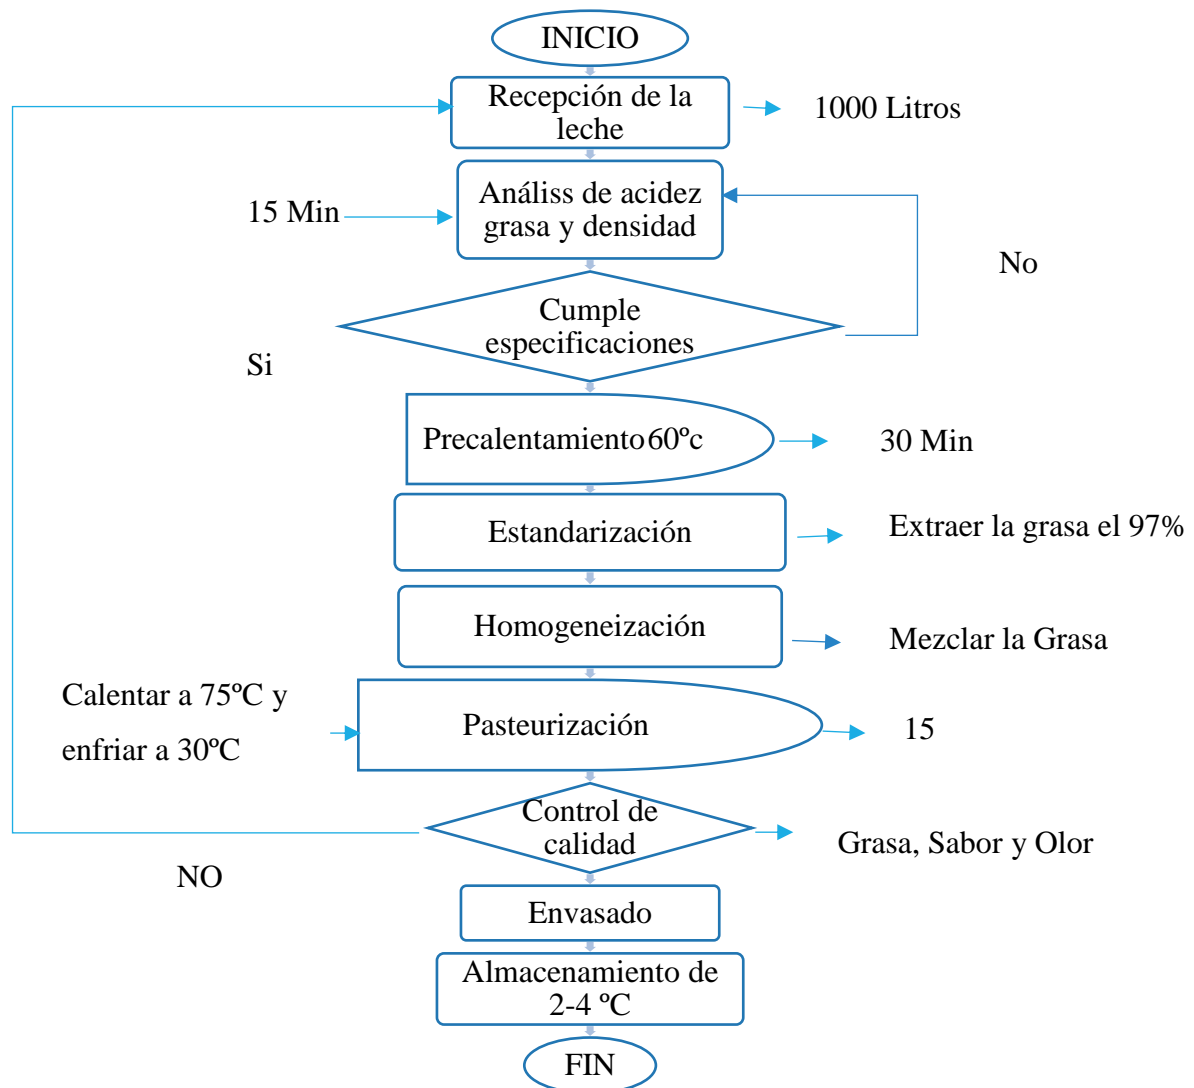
INICIO

Recepción de la leche

1000 Litros

15 Min

Análiss de acidez grasa y densidad

No

Cumple especificaciones

Si

Precalentamiento 60ºc

30 Min

Estandarización

Extraer la grasa el 97%

Homogeneización

Mezclar la Grasa

Calentar a 75ºC y enfriar a 30ºC

Pasteurización

15

Control de calidad

Grasa, Sabor y Olor

NO

Envasado

Almacenamiento de 2-4 ºC

FIN